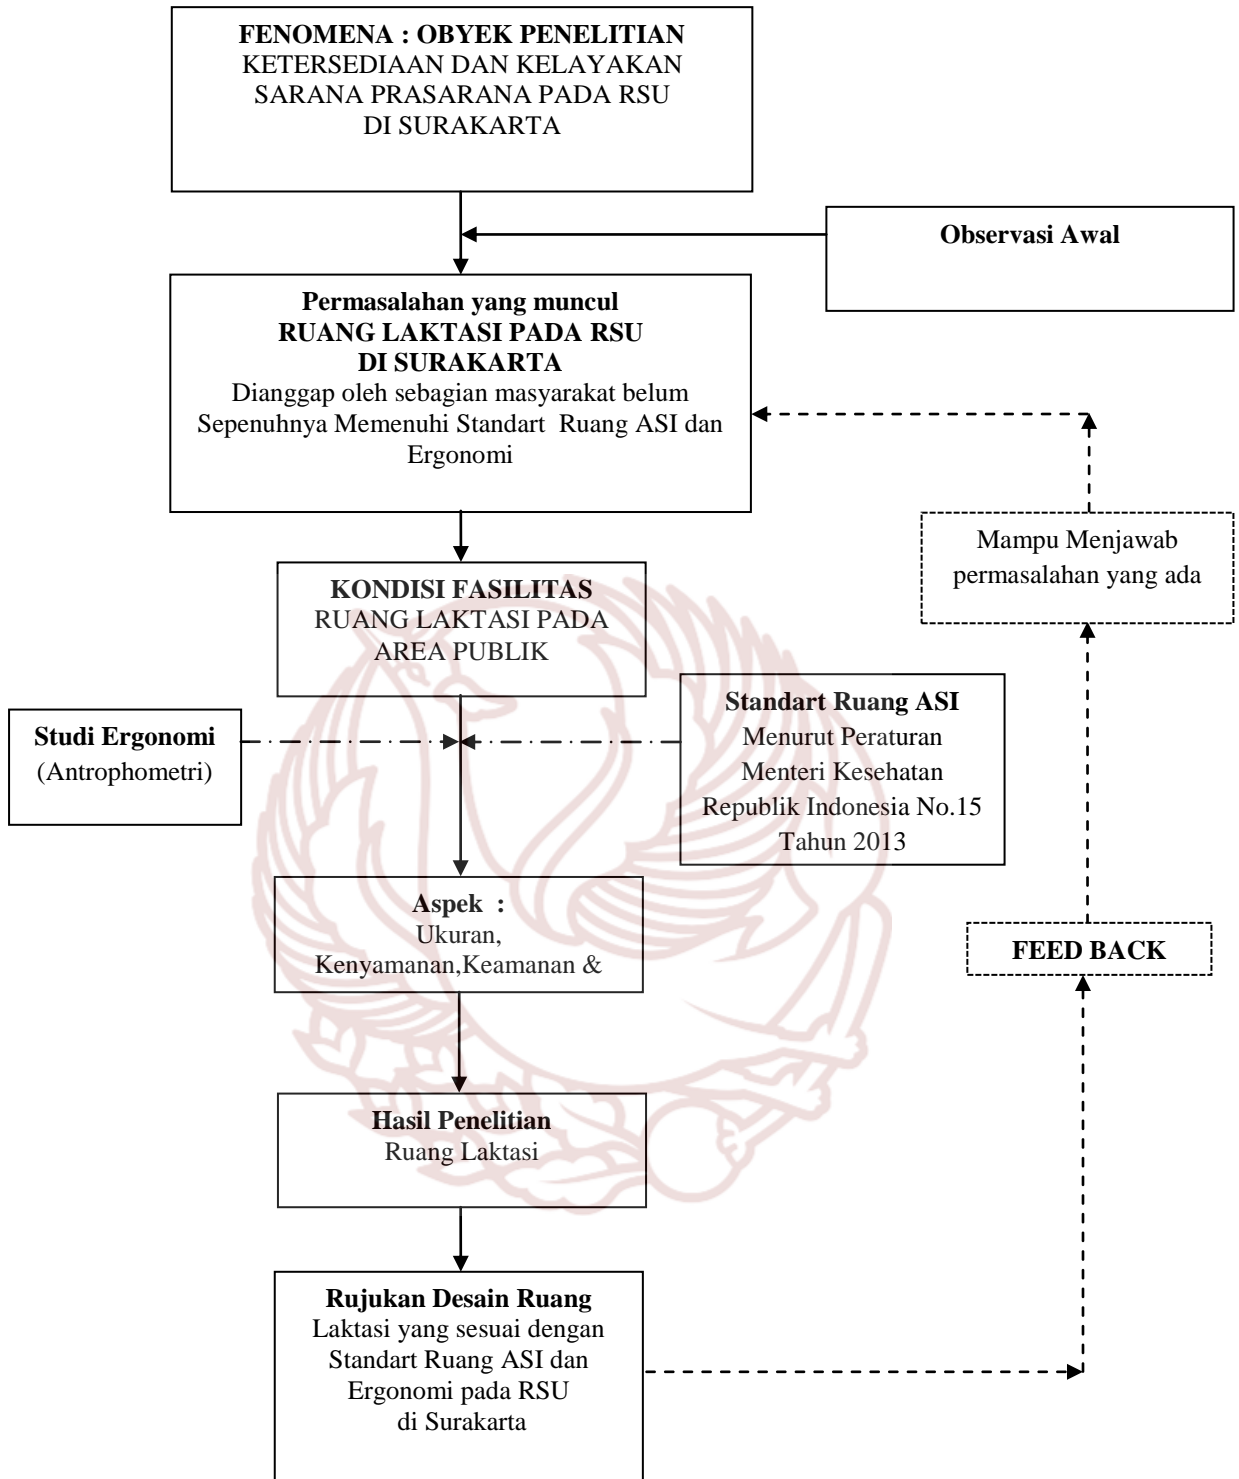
FENOMENA : OBYEK PENELITIAN
KETERSEDIAAN DAN KELAYAKAN SARANA PRASARANA PADA RSU DI SURAKARTA

Observasi Awal

Permasalahan yang muncul
RUANG LAKTASI PADA RSU DI SURAKARTA
Dianggap oleh sebagian masyarakat belum Sepenuhnya Memenuhi Standart Ruang ASI dan Ergonomi

Mampu Menjawab permasalahan yang ada

KONDISI FASILITAS
RUANG LAKTASI PADA AREA PUBLIK

Studi Ergonomi
(Antrophometri)

Standart Ruang ASI
Menurut Peraturan Menteri Kesehatan Republik Indonesia No.15 Tahun 2013

Aspek :
Ukuran, Kenyamanan,Keamanan &

FEED BACK

Hasil Penelitian
Ruang Laktasi

Rujukan Desain Ruang
Laktasi yang sesuai dengan Standart Ruang ASI dan Ergonomi pada RSU di Surakarta